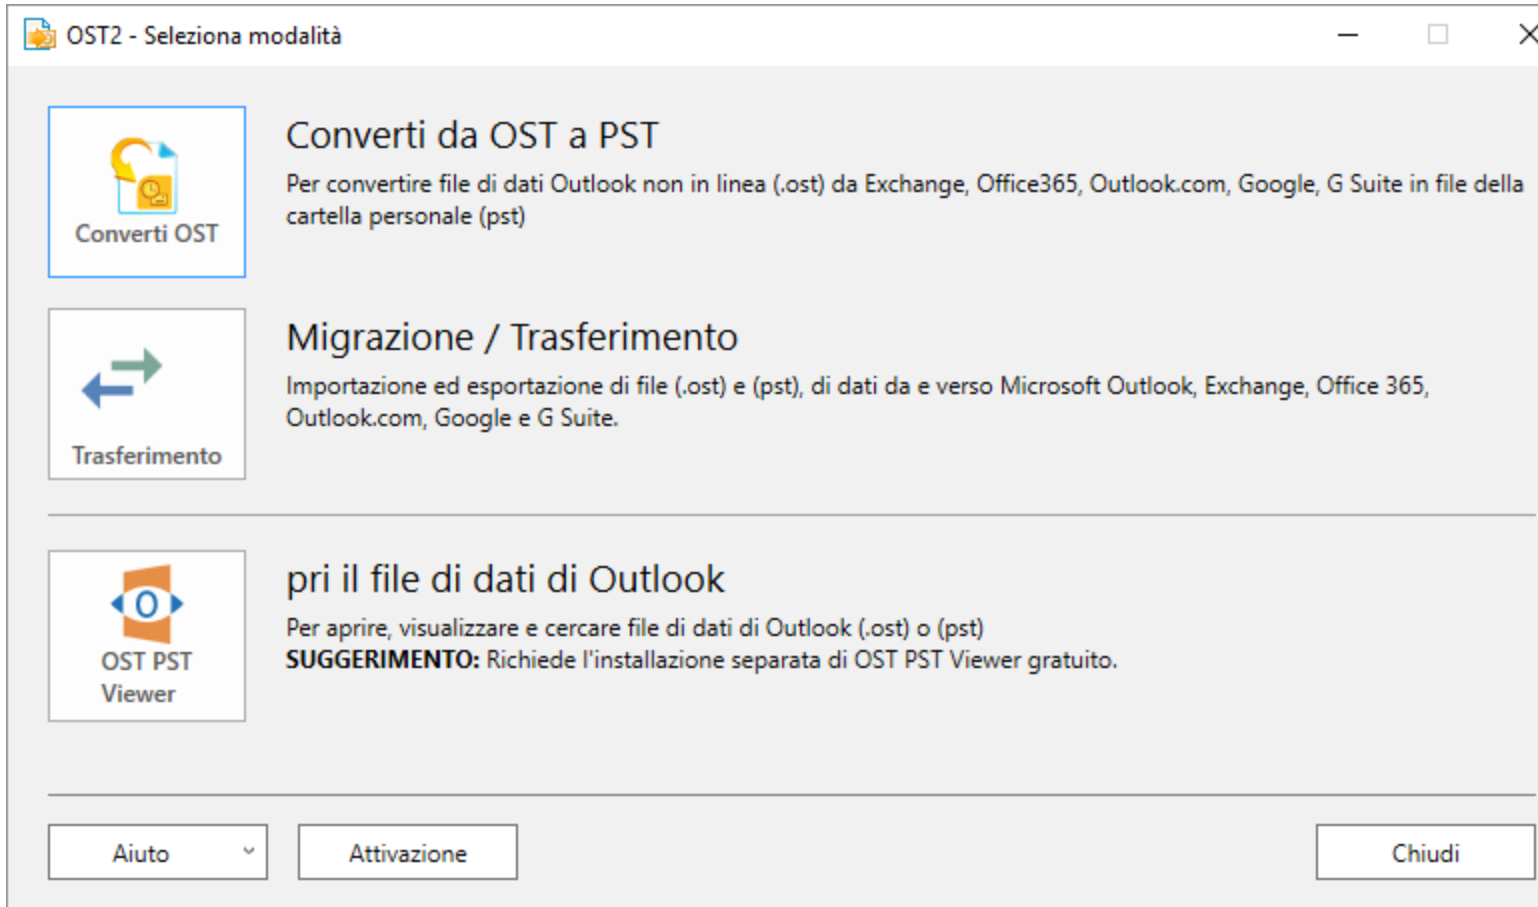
OST2 - Seleziona modalità

Converti OST

Converti da OST a PST

Per convertire file di dati Outlook non in linea (.ost) da Exchange, Office365, Outlook.com, Google, G Suite in file della cartella personale (pst)

Trasferimento

Migrazione / Trasferimento

Importazione ed esportazione di file (.ost) e (pst), di dati da e verso Microsoft Outlook, Exchange, Office 365, Outlook.com, Google e G Suite.

OST PST Viewer

pri il file di dati di Outlook

Per aprire, visualizzare e cercare file di dati di Outlook (.ost) o (pst)
**SUGGERIMENTO:** Richiede l'installazione separata di OST PST Viewer gratuito.

Aiuto

Attivazione

Chiudi